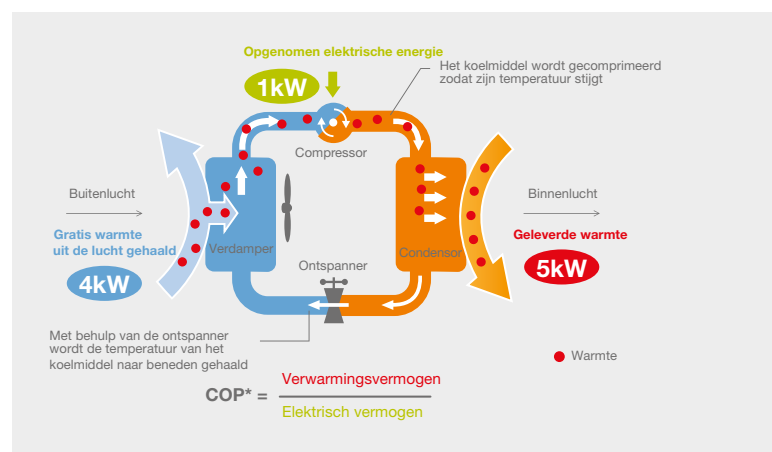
Opgenomen elektrische energie

1kW

Het koelmiddel wordt gecomprimeerd zodat zijn temperatuur stijgt

Compressor

Buitenlucht

Binnenlucht

Gratis warmte uit de lucht gehaald

Geleverde warmte

Verdamper

Condensor

4kW

5kW

Ontspanner

Met behulp van de ontspanner wordt de temperatuur van het koelmiddel naar beneden gehaald

Warmte

COP* = $\frac{\text{Verwarmingsvermogen}}{\text{Elektrisch vermogen}}$